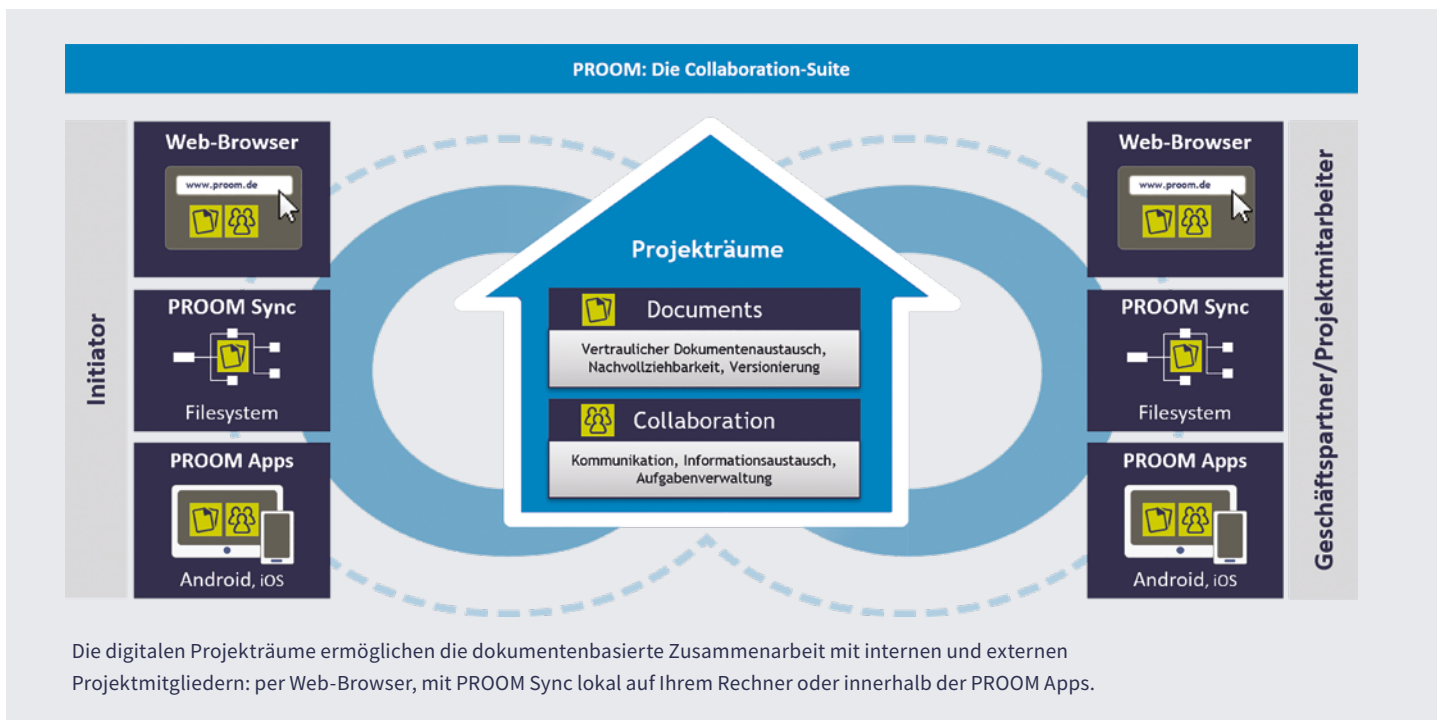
PROOM: Die Collaboration-Suite

Initiator

Web-Browser

www.proom.de

PROOM Sync

Filesystem

PROOM Apps

Android, iOS

Projekträume

Documents

Vertraulicher Dokumentenaustausch, Nachvollziehbarkeit, Versionierung

Collaboration

Kommunikation, Informationsaustausch, Aufgabenverwaltung

Web-Browser

www.proom.de

PROOM Sync

Filesystem

PROOM Apps

Android, iOS

Geschäftspartner/Projektmitarbeiter

Die digitalen Projekträume ermöglichen die dokumentenbasierte Zusammenarbeit mit internen und externen Projektmitgliedern: per Web-Browser, mit PROOM Sync lokal auf Ihrem Rechner oder innerhalb der PROOM Apps.